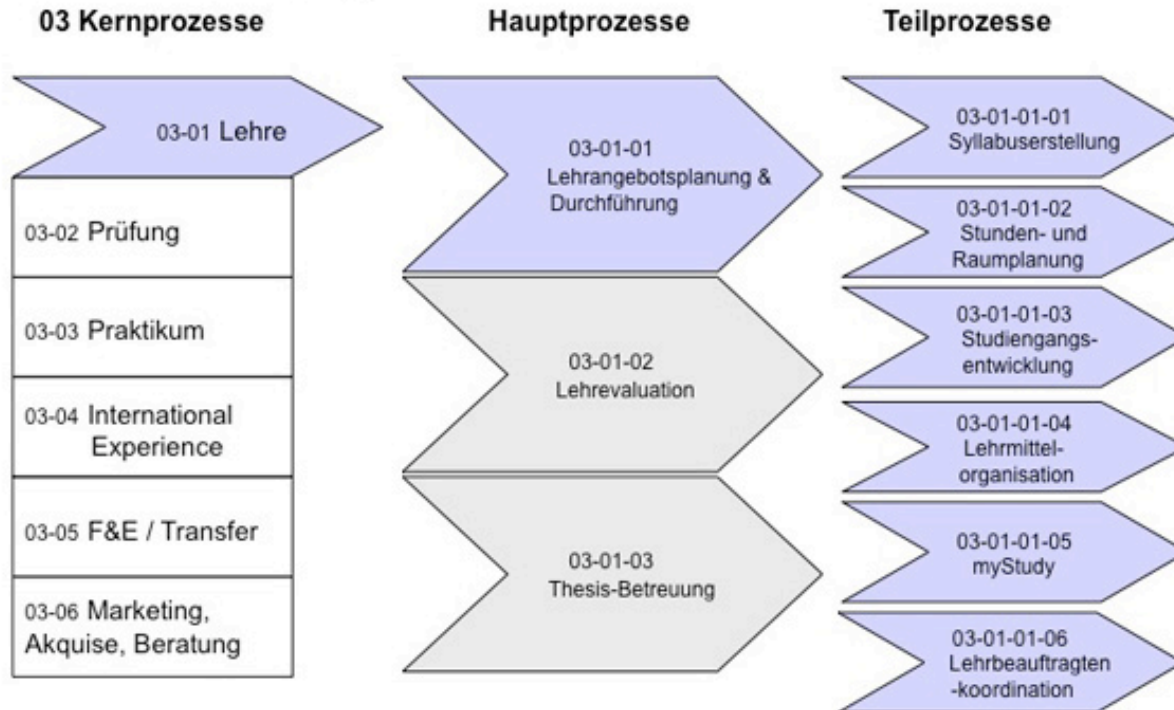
03 Kernprozesse

03-01 Lehre

03-02 Prüfung

03-03 Praktikum

03-04 International Experience

03-05 F&E / Transfer

03-06 Marketing, Akquise, Beratung

Hauptprozesse

03-01-01 Lehrangebotsplanung & Durchführung

03-01-02 Lehrevaluation

03-01-03 Thesis-Betreuung

Teilprozesse

03-01-01-01 Syllabuserstellung

03-01-01-02 Stunden- und Raumplanung

03-01-01-03 Studiengangs-entwicklung

03-01-01-04 Lehrmittel-organisation

03-01-01-05 myStudy

03-01-01-06 Lehrbeauftragten -koordination